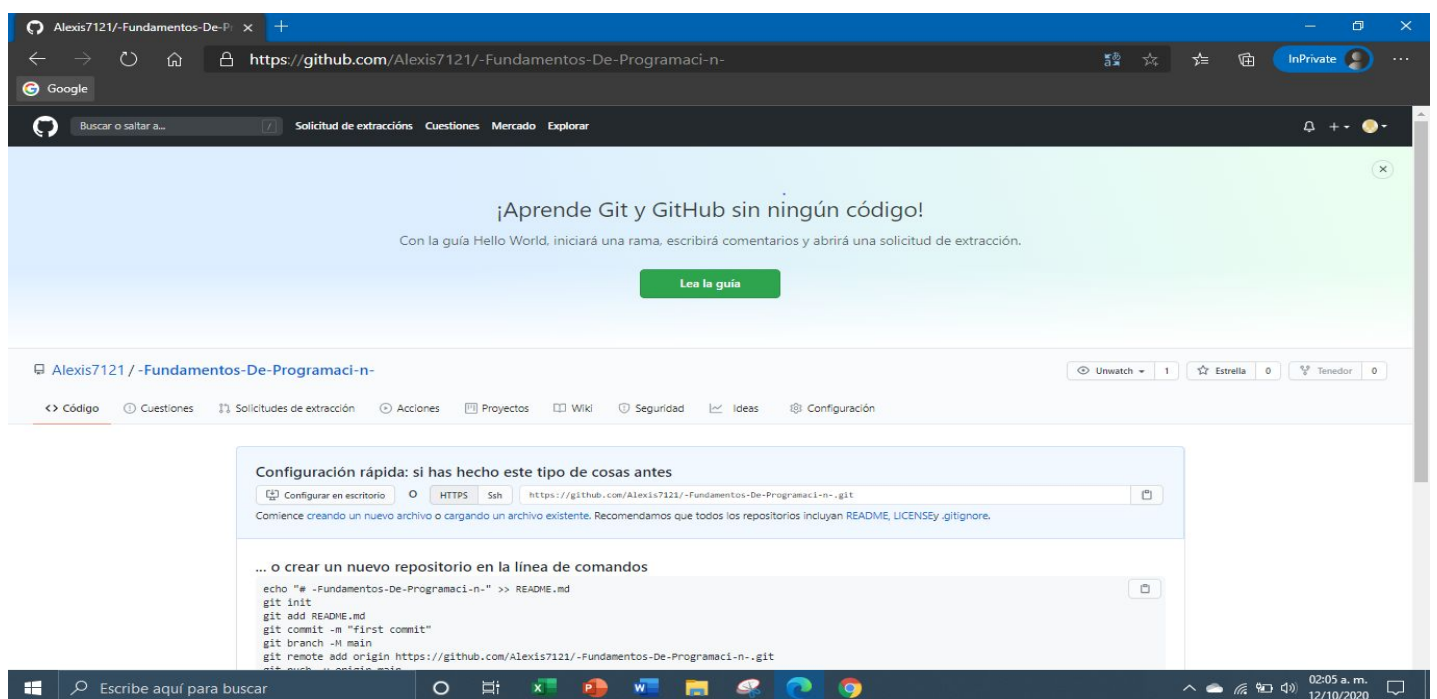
Alexis7121/-Fundamentos-De-P ×
https://github.com/Alexis7121/-Fundamentos-De-Programaci-n-
InPrivate
Google

Buscar o saltar a... / Solicitud de extraccións Cuestiones Mercado Explorar

¡Aprende Git y GitHub sin ningún código!
Con la guía Hello World, iniciará una rama, escribirá comentarios y abrirá una solicitud de extracción.
Lea la guía

Alexis7121 / -Fundamentos-De-Programaci-n-
Unwatch 1 Estrella 0 Tenedor 0

<> Código Cuestiones Solicitudes de extracción Acciones Proyectos Wiki Seguridad Ideas Configuración

Configuración rápida: si has hecho este tipo de cosas antes
Configurar en escritorio O HTTPS Ssh https://github.com/Alexis7121/-Fundamentos-De-Programaci-n-.git
Comience creando un nuevo archivo o cargando un archivo existente. Recomendamos que todos los repositorios incluyan README, LICENSEy .gitignore.

... o crear un nuevo repositorio en la línea de comandos
echo "# -Fundamentos-De-Programaci-n-" >> README.md
git init
git add README.md
git commit -m "first commit"
git branch -M main
git remote add origin https://github.com/Alexis7121/-Fundamentos-De-Programaci-n-.git
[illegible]

Escribe aquí para buscar
02:05 a. m.
12/10/2020